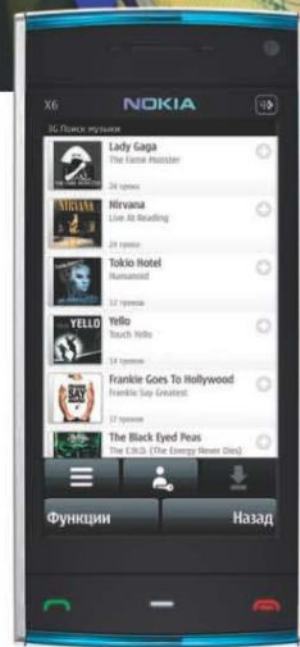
X6
NOKIA
3G Поиск музыки

Lady Gaga
The Fame Monster
24 трека

Nirvana
Live At Reading
24 трека

Tokio Hotel
Humanoid
12 треков

YELLO
Yello
Touch Yello
14 треков

Frankie Goes To Hollywood
Frankie Say Greatest
17 треков

The Black Eyed Peas
The E.N.D. (The Energy Never Dies)

Функции
Назад